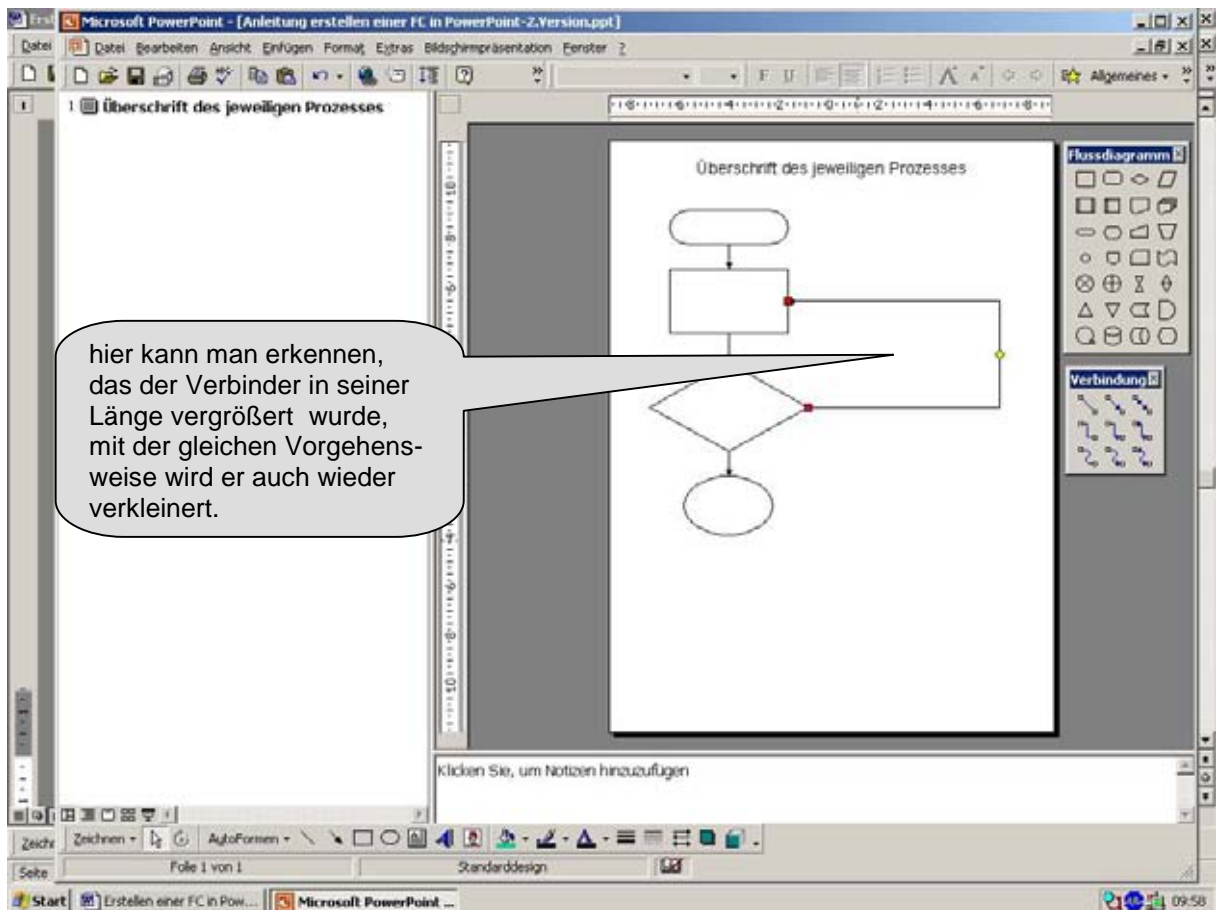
Microsoft PowerPoint - [Anleitung erstellen einer FC in PowerPoint-2.Version.ppt]

Datei Bearbeiten Ansicht Einfügen Format Extras Bildschirmpräsentation Fenster ?

Allgemeines

1 Überschrift des jeweiligen Prozesses

Überschrift des jeweiligen Prozesses

Flussdiagramm

Verbindung

hier kann man erkennen, das der Verbinder in seiner Länge vergrößert wurde, mit der gleichen Vorgehensweise wird er auch wieder verkleinert.

Klicken Sie, um Notizen hinzuzufügen

Zeichnen AutoFormen

Folie 1 von 1

Standarddesign

Start Erstellen einer FC in Pow... Microsoft PowerPoint ...

09:58